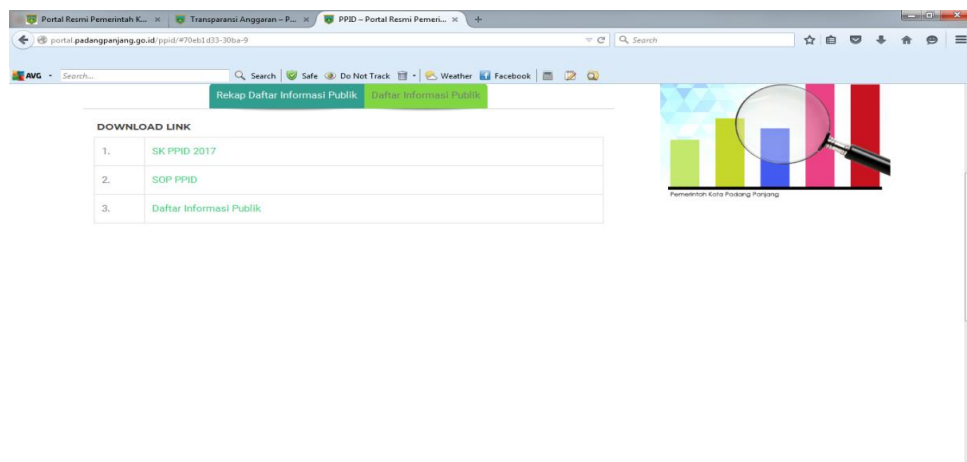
Portal Resmi Pemerintah K... × Transparansi Anggaran – P... × PPID – Portal Resmi Pemeri... × +

portal.padangpanjang.go.id/ppid/#70eb1d33-30ba-9

Search

AVG · Search...

Search Safe Do Not Track Weather Facebook

Rekap Daftar Informasi Publik Daftar Informasi Publik

DOWNLOAD LINK

| | |
|---|---|
| 1. | SK PPID 2017 |
| 2. | SOP PPID |
| 3. | Daftar Informasi Publik |

Pemerintah Kota Padang Panjang